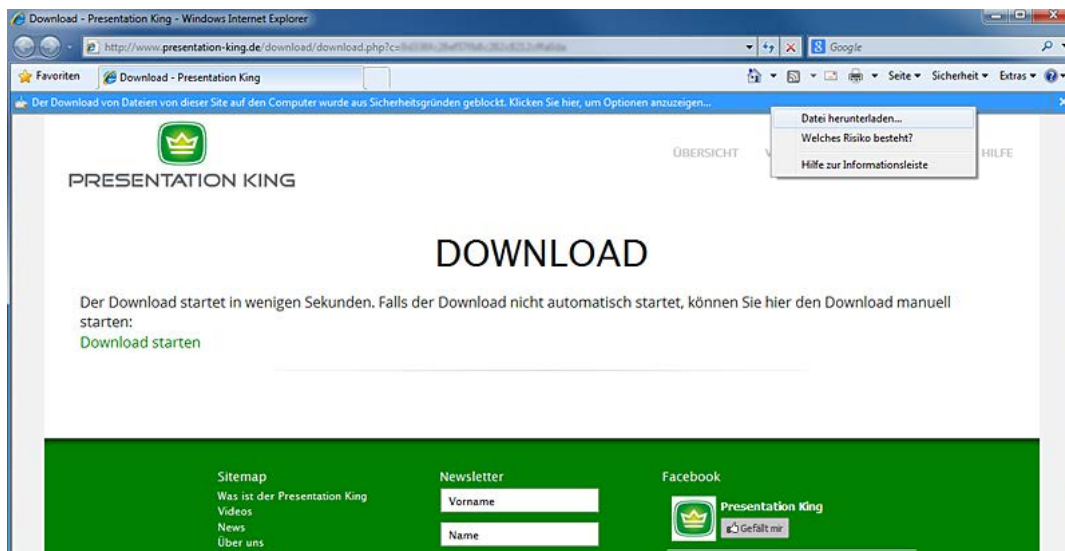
Download - Presentation King - Windows Internet Explorer

http://www.presentation-king.de/download/download.php?c=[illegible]

Google

Favoriten

Download - Presentation King

Seite ▾ Sicherheit ▾ Extras ▾

Der Download von Dateien von dieser Site auf den Computer wurde aus Sicherheitsgründen geblockt. Klicken Sie hier, um Optionen anzuzeigen...

Datei herunterladen...
Welches Risiko besteht?
Hilfe zur Informationsleiste

PRESENTATION KING

ÜBERSICHT V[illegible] HILFE

DOWNLOAD

Der Download startet in wenigen Sekunden. Falls der Download nicht automatisch startet, können Sie hier den Download manuell starten:
Download starten

Sitemap
Was ist der Presentation King
Videos
News
Über uns

Newsletter
Vorname
Name

Facebook
Presentation King
Gefällt mir